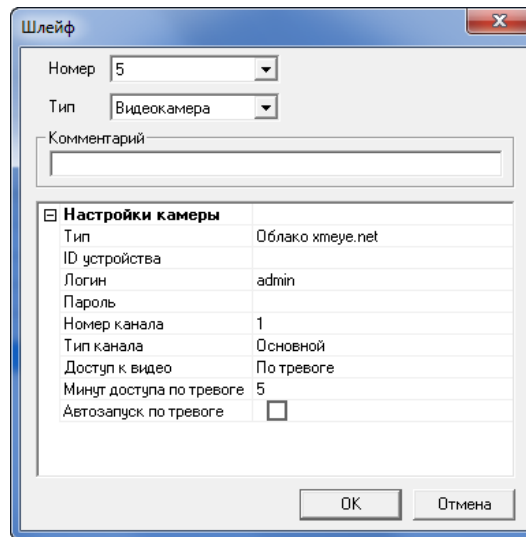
Шлейф

Номер 5

Тип Видеокамера

Комментарий

| Настройки камеры | |
|---|---|
| Тип | Облако xmeye.net |
| ID устройства | |
| Логин | admin |
| Пароль | |
| Номер канала | 1 |
| Тип канала | Основной |
| Доступ к видео | По тревоге |
| Минут доступа по тревоге | 5 |
| Автозапуск по тревоге | |

OK Отмена